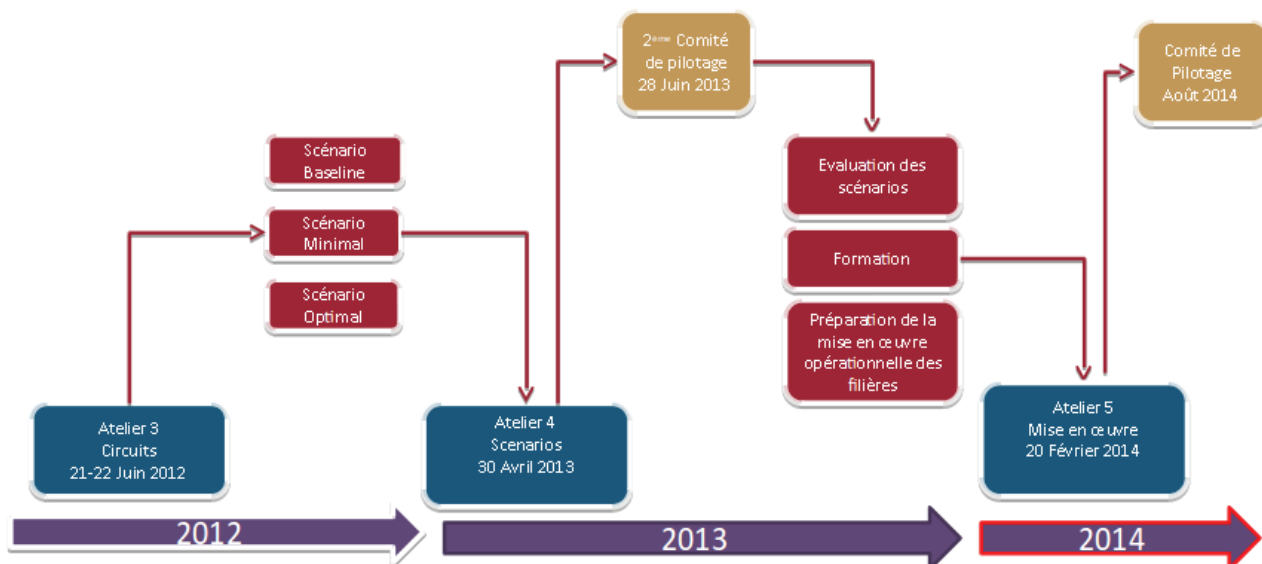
$2^{ème}$ Comité de pilotage 28 Juin 2013

Comité de Pilotage Août 2014

Scénario Baseline

Scénario Minimal

Scénario Optimal

Evaluation des scénarios

Formation

Préparation de la mise en œuvre opérationnelle des filières

Atelier 3 Circuits 21-22 Juin 2012

Atelier 4 Scenarios 30 Avril 2013

Atelier 5 Mise en œuvre 20 Février 2014

2012

2013

2014